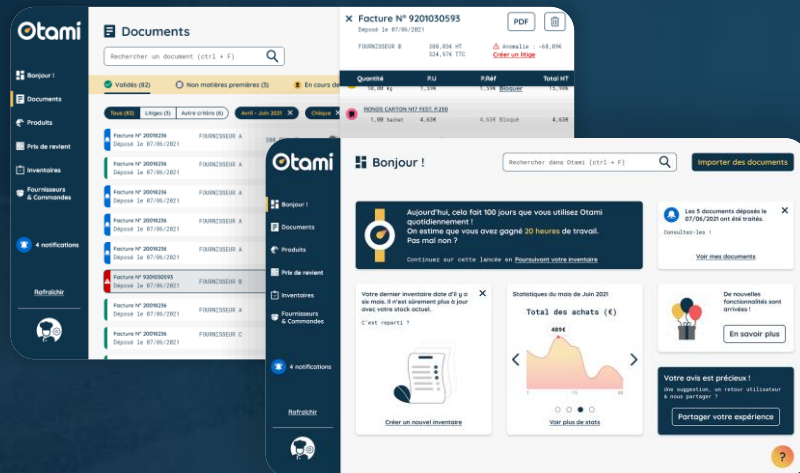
Otami

Bonjour !
Documents
Produits
Prix de revient
Inventaires
Fournisseurs & Commandes
4 notifications
Rafraîchir

Documents

Rechercher un document (ctrl + F)

Validés (82)
Non matières premières (3)
En cours d

Tous (82)
Litiges (3)
Autre critère (6)
Avril - Juin 2021
Chèque

Facture N° 20019236 Déposé le 07/06/2021 FOURNISSEUR A
Facture N° 20019236 Déposé le 07/06/2021 FOURNISSEUR A
Facture N° 20019236 Déposé le 07/06/2021 FOURNISSEUR A
Facture N° 20019236 Déposé le 07/06/2021 FOURNISSEUR A
Facture N° 20019236 Déposé le 07/06/2021 FOURNISSEUR A
Facture N° 20019236 Déposé le 07/06/2021 FOURNISSEUR A
Facture N° 20019236 Déposé le 07/06/2021 FOURNISSEUR A
Facture N° 9201030593 Déposé le 07/06/2021 FOURNISSEUR B
Facture N° 20019236 Déposé le 07/06/2021 FOURNISSEUR A
Facture N° 20019236 Déposé le 07/06/2021 FOURNISSEUR A
Facture N° 20019236 Déposé le 07/06/2021 FOURNISSEUR C

Facture N° 9201030593
Déposé le 07/06/2021
PDF
FOURNISSEUR B 308,06€ HT 324,97€ TTC
Anomalie : -68,09€
Créer un litige

| Quantité | P.U | P.Réf | Total HT |
|---|---|---|---|
| 50,00 kg | 1,55€ | 1,55€ Bloquer | |
| RONDS CARTON N17 FEST. P.250 | | | |
| 1,00 Sachet | 4,63€ | 4,63€ Bloqué | 4,63€ |

Otami

Bonjour !
Documents
Produits
Prix de revient
Inventaires
Fournisseurs & Commandes
4 notifications
Rafraîchir

Bonjour !

Rechercher dans Otami (ctrl + F)

Importer des documents

Aujourd'hui, cela fait 100 jours que vous utilisez Otami quotidiennement !
On estime que vous avez gagné 20 heures de travail.
Pas mal non ?
Continuez sur cette lancée en Poursuivant votre inventaire

Les 5 documents déposés le 07/06/2021 ont été traités.
Consultez-les !
Voir mes documents

Votre dernier inventaire date d'il y a six mois. Il n'est sûrement plus à jour avec votre stock actuel.
C'est reparti ?
Créer un nouvel inventaire

Statistiques du mois de Juin 2021
Total des achats (€)
409€
Voir plus de stats

De nouvelles fonctionnalités sont arrivées !
En savoir plus

Votre avis est précieux !
Une suggestion, un retour utilisateur à nous partager ?
Partager votre expérience

?